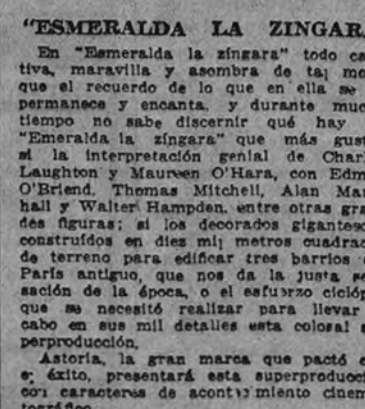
"ESMERALDA LA ZINGAR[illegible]

En "Esmeralda la zingara" todo c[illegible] tiva, maravilla y asombra de ta; m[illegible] que el recuerdo de lo que en ella s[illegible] permanece y encanta, y durante mu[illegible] tiempo no sabe discernir qué hay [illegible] "Emeralda la zingara" que más gus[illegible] si la interpretación genial de Char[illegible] Laughton y Maureen O'Hara, con Edm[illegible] O'Briend, Thomas Mitchell, Alan Ma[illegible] hail y Walter Hampden, entre otras gr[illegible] des figuras; si los decorados gigantes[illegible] construídos en diez mi; metros cuadra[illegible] de terreno para edificar tres barrios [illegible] París antiguo, que nos da la justa s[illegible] sación de la época, o el esfuerzo ciclóp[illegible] que se necesitó realizar para llevar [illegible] cabo en sus mil detalles esta colosal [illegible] perproducción.

Astoria, la gran marca que pactó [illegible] e; éxito, presentará esta superproduc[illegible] con caracteres de acontecimiento cinem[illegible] tográfico.